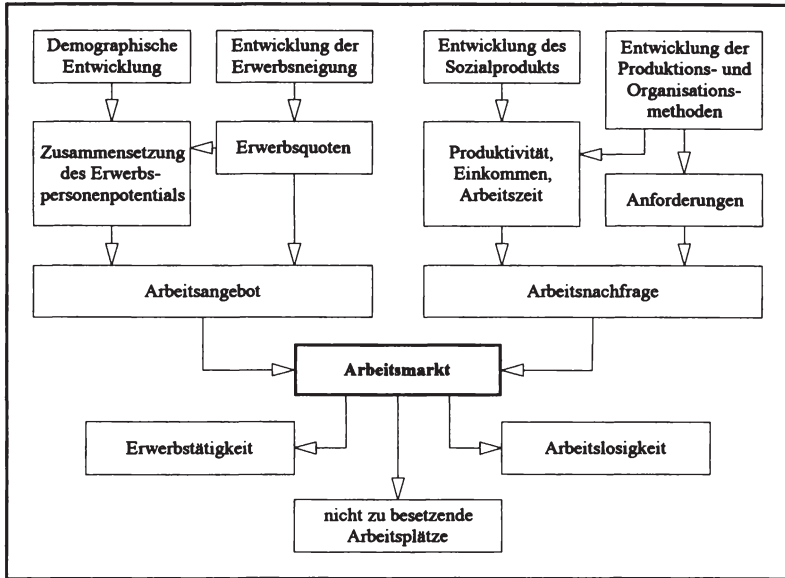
Demographische Entwicklung

Entwicklung der Erwerbsneigung

Entwicklung des Sozialprodukts

Entwicklung der Produktions- und Organisationsmethoden

Zusammensetzung des Erwerbspersonenpotentials

Erwerbsquoten

Produktivität, Einkommen, Arbeitszeit

Anforderungen

Arbeitsangebot

Arbeitsnachfrage

Arbeitsmarkt

Erwerbstätigkeit

Arbeitslosigkeit

nicht zu besetzende Arbeitsplätze